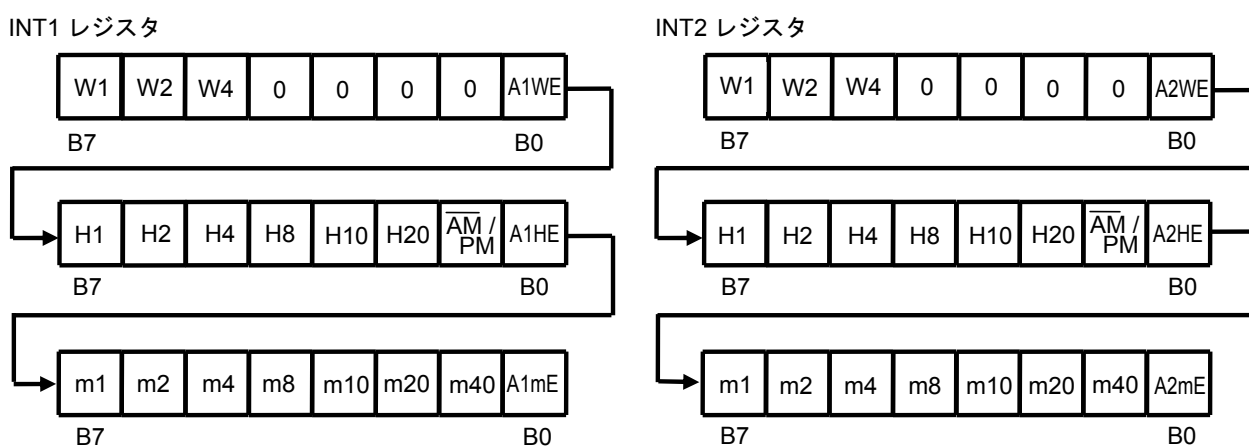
INT1 レジスタ

| W1 | W2 | W4 | 0 | 0 | 0 | 0 | A1WE |
|---|---|---|---|---|---|---|---|

B7 B0

| H1 | H2 | H4 | H8 | H10 | H20 | $\overline{AM}$ / PM | A1HE |
|---|---|---|---|---|---|---|---|

B7 B0

| m1 | m2 | m4 | m8 | m10 | m20 | m40 | A1mE |
|---|---|---|---|---|---|---|---|

B7 B0

INT2 レジスタ

| W1 | W2 | W4 | 0 | 0 | 0 | 0 | A2WE |
|---|---|---|---|---|---|---|---|

B7 B0

| H1 | H2 | H4 | H8 | H10 | H20 | $\overline{AM}$ / PM | A2HE |
|---|---|---|---|---|---|---|---|

B7 B0

| m1 | m2 | m4 | m8 | m10 | m20 | m40 | A2mE |
|---|---|---|---|---|---|---|---|

B7 B0